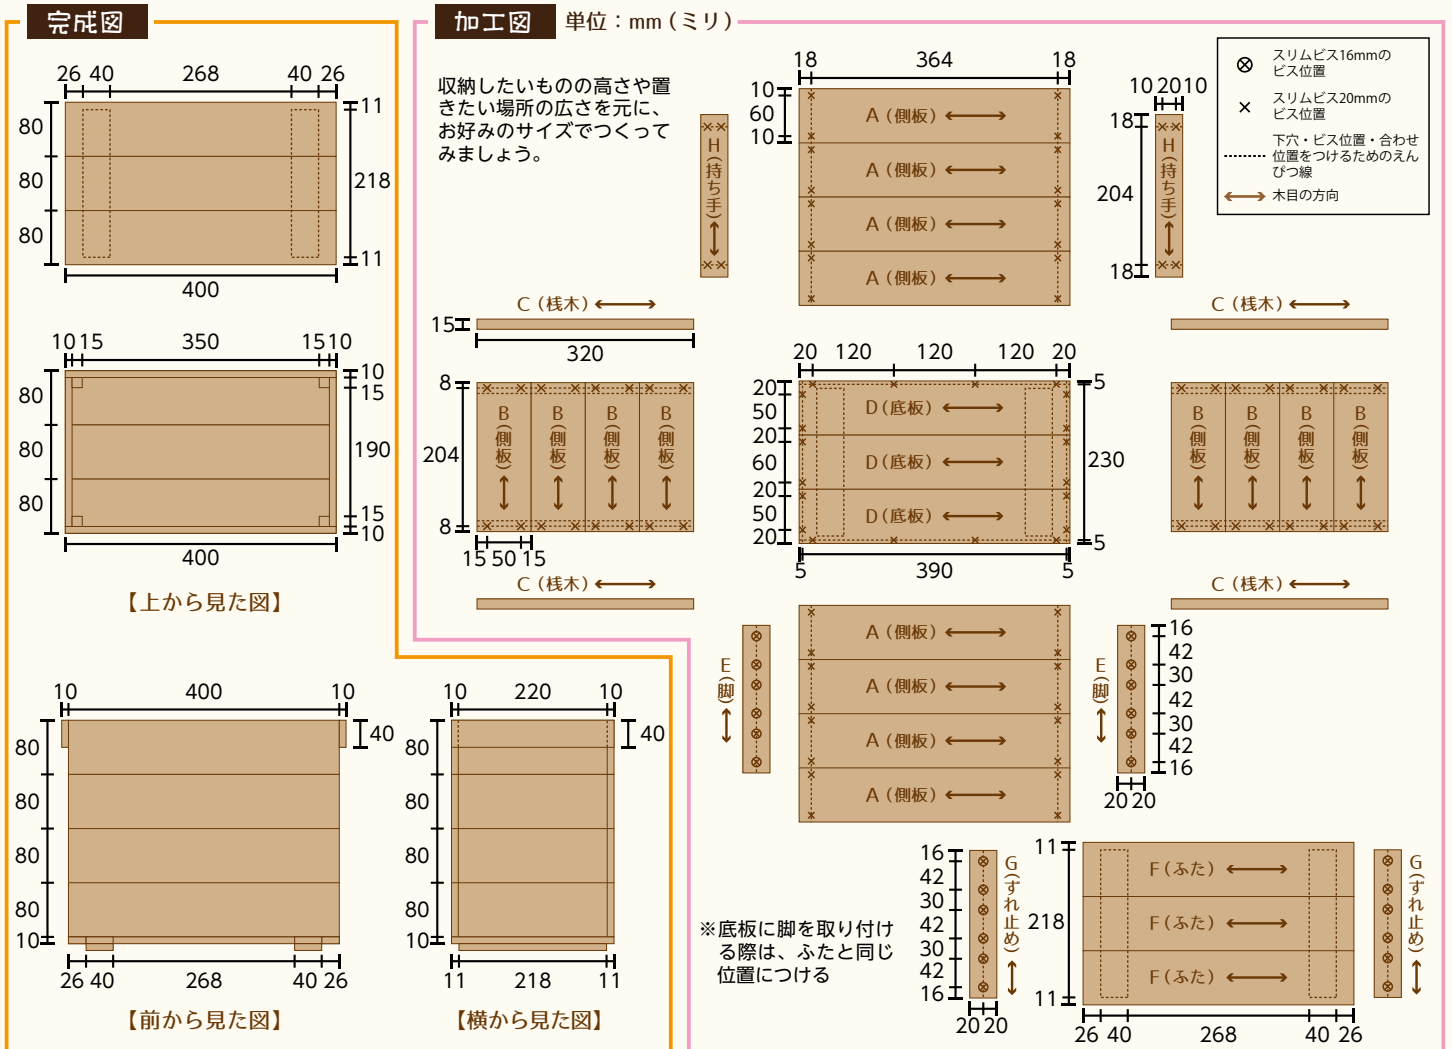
完成図

26 40 268 40 26
80
80
80
11
218
11
400

10 15 350 15 10
80
80
80
10
15
190
15
10
400

【上から見た図】

10 400 10
80
80
80
80
10
40
26 40 268 40 26

【前から見た図】

10 220 10
80
80
80
80
10
40
11 218 11

【横から見た図】

加工図 単位：mm（ミリ）

収納したいものの高さや置きたい場所の広さを元に、お好みのサイズでつくってみましょう。

⊗ スリムビス16mmのビス位置
× スリムビス20mmのビス位置
下穴・ビス位置・合わせ位置をつけるためのえんぴつ線
木目の方向

H（持ち手）

18 364 18
10
60
10
A（側板）
A（側板）
A（側板）
A（側板）

10 20 10
18
204
18
H（持ち手）

C（桟木）
15
320

C（桟木）

8
204
8
B（側板）
B（側板）
B（側板）
B（側板）
15 50 15

20 120 120 120 20
20
50
20
60
20
50
20
D（底板）
D（底板）
D（底板）
5
230
5
5 390 5

B（側板）
B（側板）
B（側板）
B（側板）

C（桟木）
C（桟木）

E（脚）
A（側板）
A（側板）
A（側板）
A（側板）
E（脚）
16
42
30
42
30
42
16
20 20

※底板に脚を取り付ける際は、ふたと同じ位置につける

16
42
30
42
30
42
16
20 20
G（ずれ止め）

11
218
11
F（ふた）
F（ふた）
F（ふた）
26 40 268 40 26

G（ずれ止め）